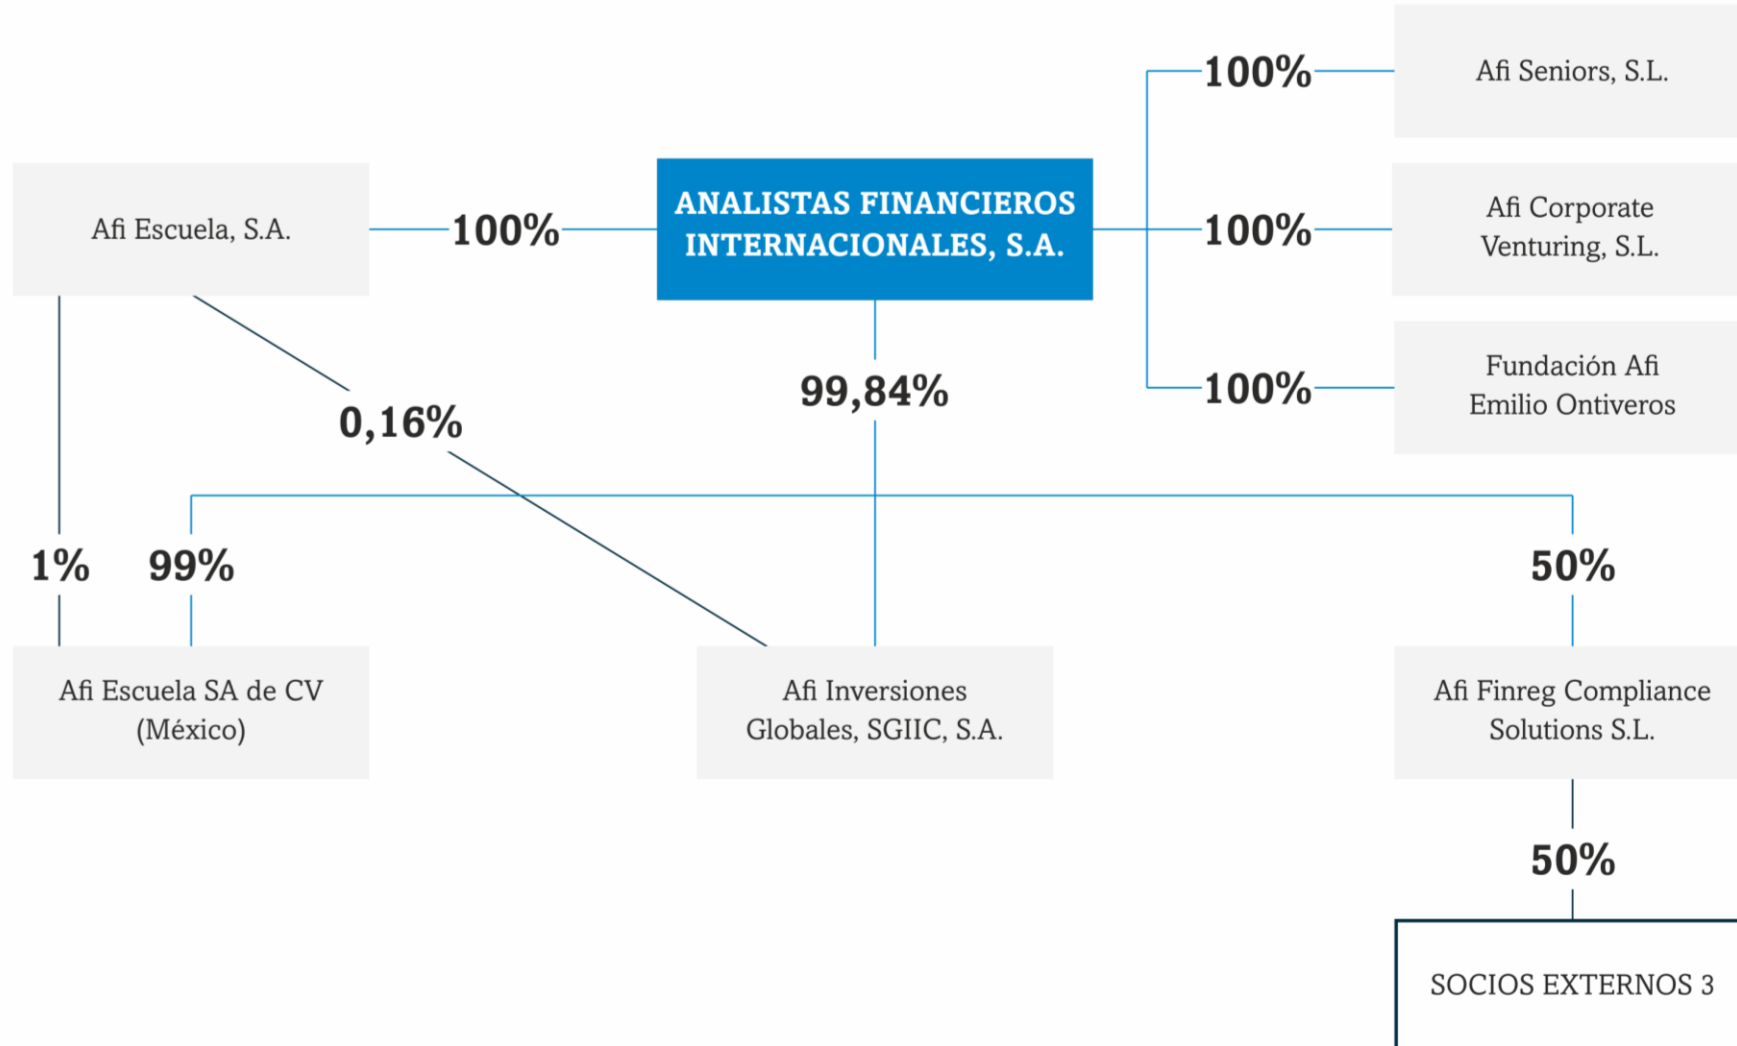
Afi Seniors, S.L.

100%

Afi Escuela, S.A.

100%

ANALISTAS FINANCIEROS INTERNACIONALES, S.A.

100%

Afi Corporate Venturing, S.L.

100%

Fundación Afi Emilio Ontiveros

0,16%

99,84%

1%

99%

50%

Afi Escuela SA de CV (México)

Afi Inversiones Globales, SGIIC, S.A.

Afi Finreg Compliance Solutions S.L.

50%

SOCIOS EXTERNOS 3